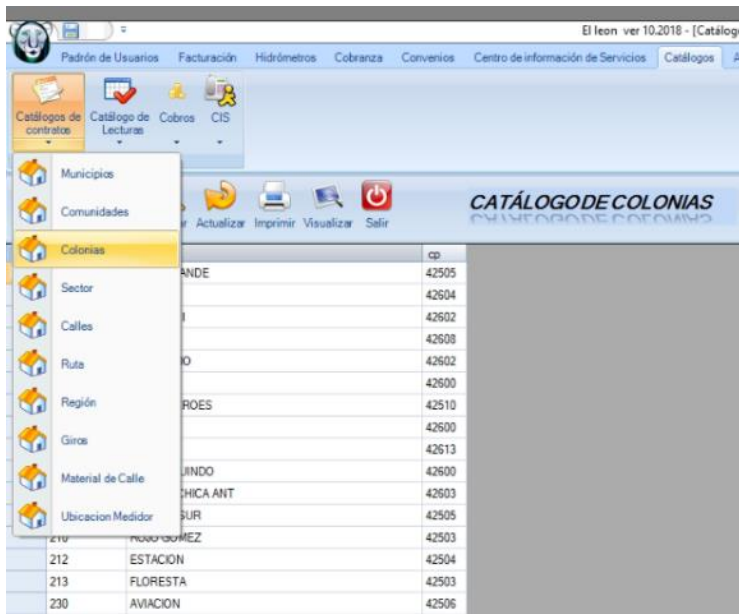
El leon ver 10.2018 - [Catálog

Padrón de Usuarios | Facturación | Hidrómetros | Cobranza | Convenios | Centro de información de Servicios | Catálogos

Catálogos de contratos | Catálogo de Lecturas | Cobros | CIS

Municipios
Comunidades
Colonias
Sector
Calles
Ruta
Región
Giros
Material de Calle
Ubicacion Medidor

r | Actualizar | Imprimir | Visualizar | Salir

CATÁLOGO DE COLONIAS

| | | cp |
|---|---|---|
| | ANDE | 42505 |
| | | 42604 |
| | I | 42602 |
| | | 42608 |
| | O | 42602 |
| | | 42600 |
| | ROES | 42510 |
| | | 42600 |
| | | 42613 |
| | UINDO | 42600 |
| | CHICA ANT | 42603 |
| | SUR | 42505 |
| 210 | ROJO GOMEZ | 42503 |
| 212 | ESTACION | 42504 |
| 213 | FLORESTA | 42503 |
| 230 | AVIACION | 42506 |